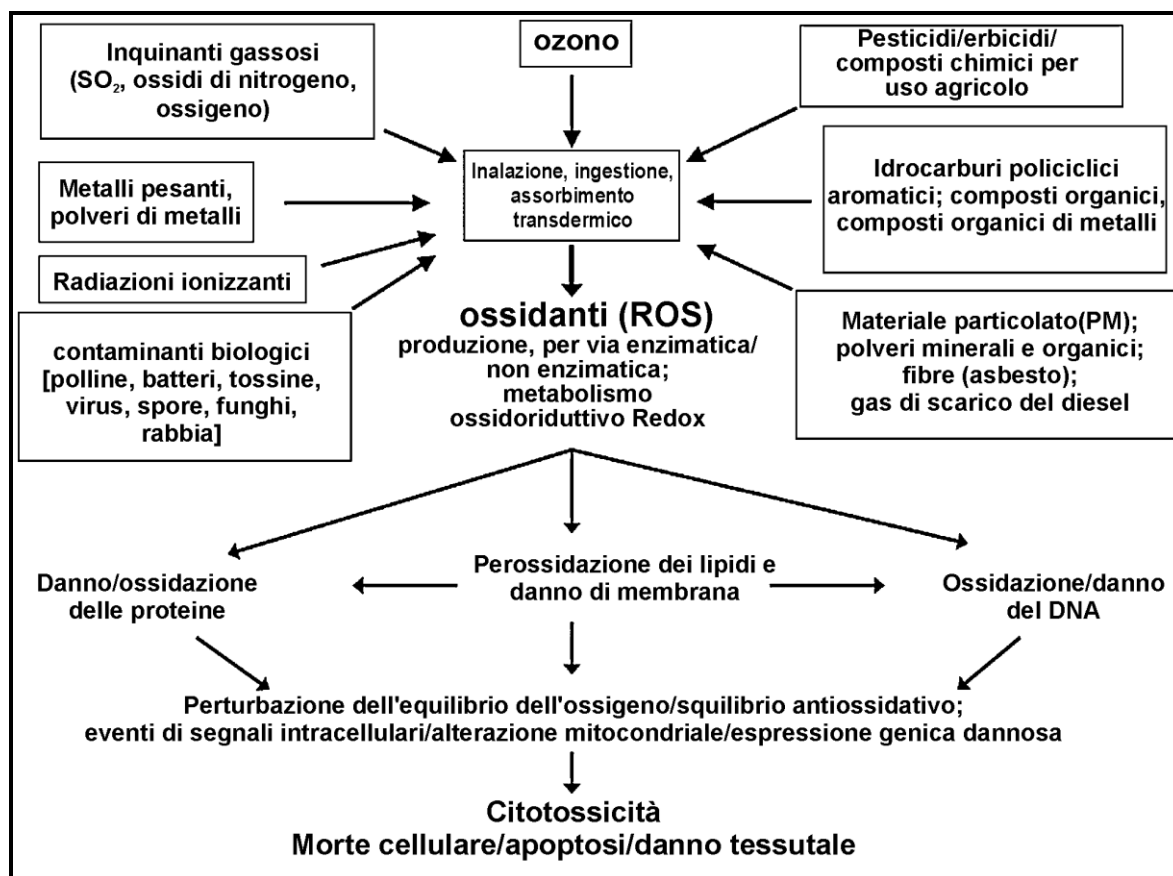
Inquinanti gassosi ($SO_2$, ossidi di nitrogeno, ossigeno)

ozono

Pesticidi/erbicidi/ composti chimici per uso agricolo

Metalli pesanti, polveri di metalli

Inalazione, ingestione, assorbimento transdermico

Idrocarburi policiclici aromatici; composti organici, composti organici di metalli

Radiazioni ionizzanti

contaminanti biologici [polline, batteri, tossine, virus, spore, funghi, rabbia]

ossidanti (ROS)
produzione, per via enzimatica/ non enzimatica; metabolismo ossidoriduttivo Redox

Materiale particolato(PM); polveri minerali e organici; fibre (asbesto); gas di scarico del diesel

Danno/ossidazione delle proteine

Perossidazione dei lipidi e danno di membrana

Ossidazione/danno del DNA

Perturbazione dell'equilibrio dell'ossigeno/squilibrio antiossidativo; eventi di segnali intracellulari/alterazione mitocondriale/espressione genica dannosa

Citotossicità
Morte cellulare/apoptosi/danno tessutale